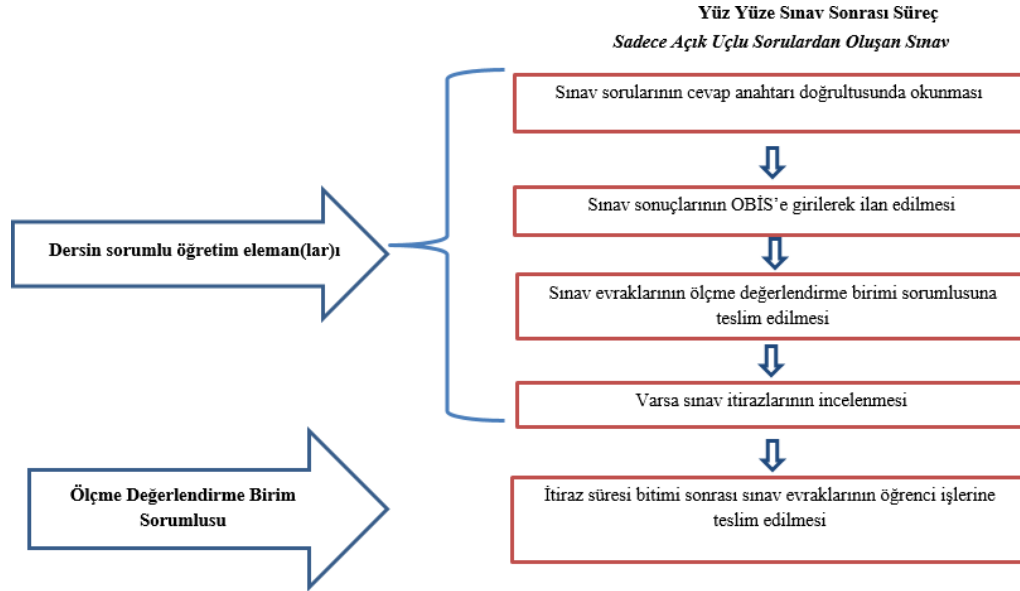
Yüz Yüze Sınav Sonrası Süreç
Sadece Açık Uçlu Sorulardan Oluşan Sınav

Dersin sorumlu öğretim eleman(lar)ı

Sınav sorularının cevap anahtarı doğrultusunda okunması

Sınav sonuçlarının OBİS'e girilerek ilan edilmesi

Sınav evraklarının ölçme değerlendirme birimi sorumlusuna teslim edilmesi

Varsa sınav itirazlarının incelenmesi

Ölçme Değerlendirme Birim Sorumlusu

İtiraz süresi bitimi sonrası sınav evraklarının öğrenci işlerine teslim edilmesi